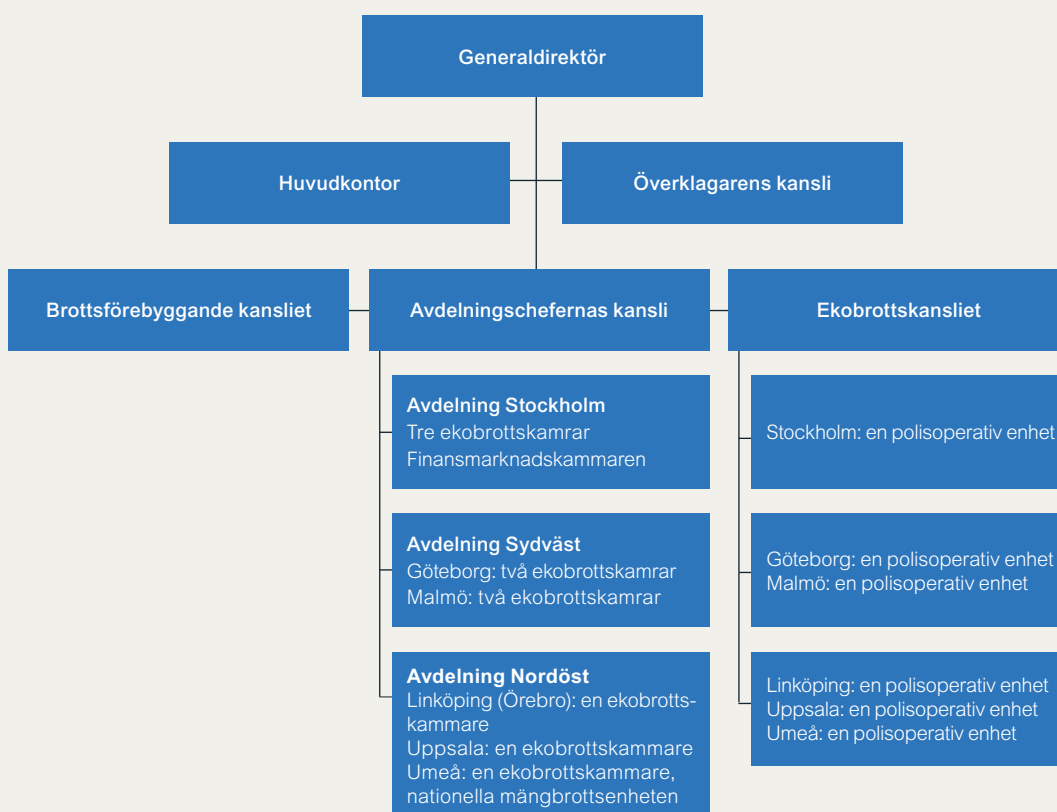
Generaldirektör

Huvudkontor

Överklagarens kansli

Brottsförebyggande kansliet

Avdelningschefernas kansli

Ekobrottskansliet

Avdelning Stockholm
Tre ekobrottskamrar
Finansmarknadskammaren

Avdelning Sydväst
Göteborg: två ekobrottskamrar
Malmö: två ekobrottskamrar

Avdelning Nordöst
Linköping (Örebro): en ekobrottskammare
Uppsala: en ekobrottskammare
Umeå: en ekobrottskammare, nationella mängbrottsenheten

Stockholm: en polisoperativ enhet

Göteborg: en polisoperativ enhet
Malmö: en polisoperativ enhet

Linköping: en polisoperativ enhet
Uppsala: en polisoperativ enhet
Umeå: en polisoperativ enhet